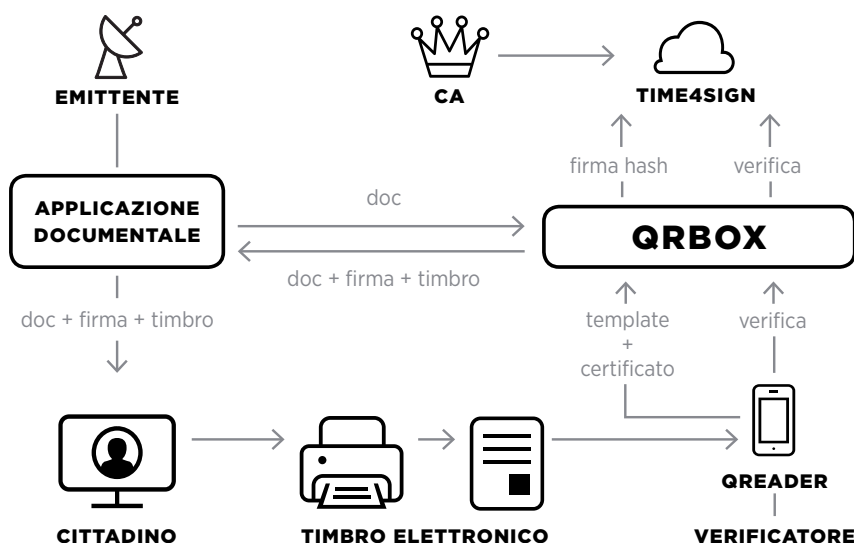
EMITTENTE

CA

TIME4SIGN

firma hash

verifica

APPLICAZIONE DOCUMENTALE

doc

QRBOX

doc + firma + timbro

doc + firma + timbro

template + certificato

verifica

QREADER

CITTADINO

TIMBRO ELETTRONICO

VERIFICATORE